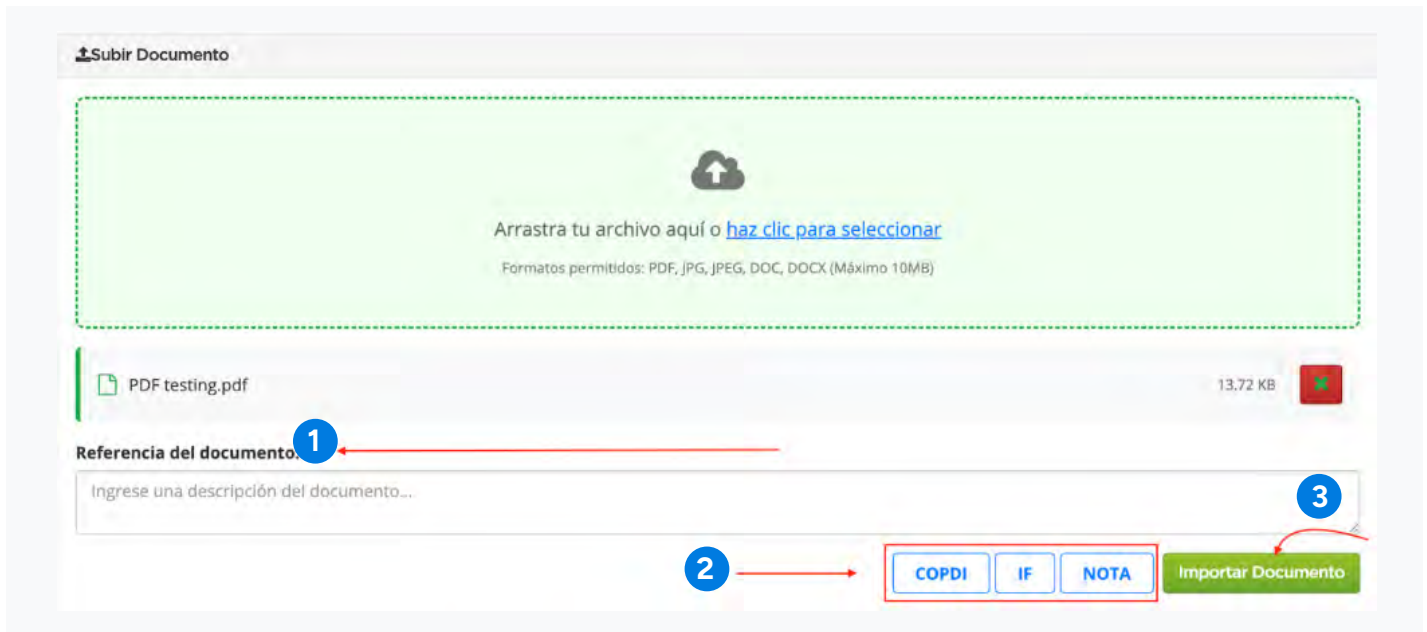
Subir Documento

Arrastra tu archivo aquí o haz clic para seleccionar

Formatos permitidos: PDF, JPG, JPEG, DOC, DOCX (Máximo 10MB)

PDF testing.pdf

13.72 KB

Referencia del documento:

1

Ingrese una descripción del documento...

3

2

COPDI

IF

NOTA

Importar Documento